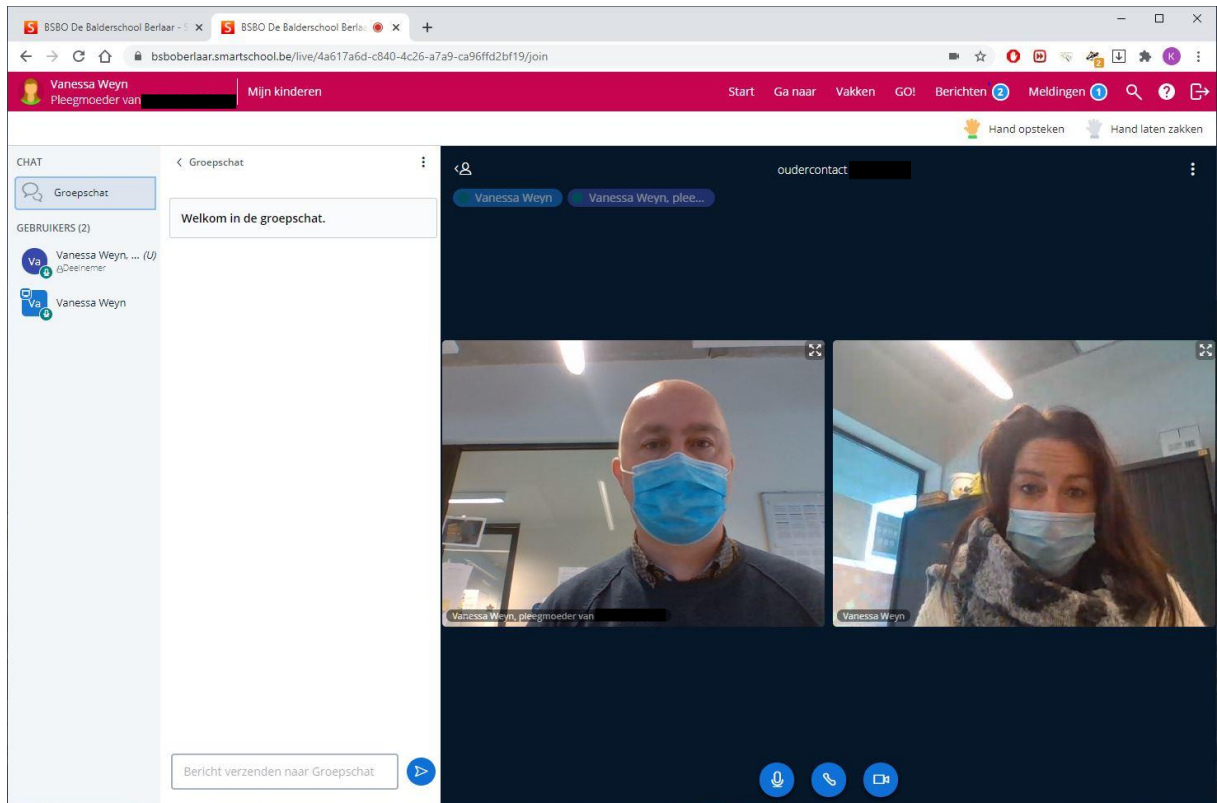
BSBO De Balderschool Berlaar - S ×
BSBO De Balderschool Berla ×
+

bsboberlaar.smartschool.be/live/4a617a6d-c840-4c26-a7a9-ca96ffd2bf19/join

Vanessa Weyn
Pleegmoeder van

Mijn kinderen

Start Ga naar Vakken GO! Berichten 2 Meldingen 1

Hand opsteken Hand laten zakken

CHAT
Groepschat
GEBRUIKERS (2)
Va Vanessa Weyn, ... (U)
Deelnemer
Va Vanessa Weyn

Groepschat
Welkom in de groepschat.

oudercontact

Vanessa Weyn
Vanessa Weyn, plee...

Vanessa Weyn, pleegmoeder van
Vanessa Weyn

Bericht verzenden naar Groepschat